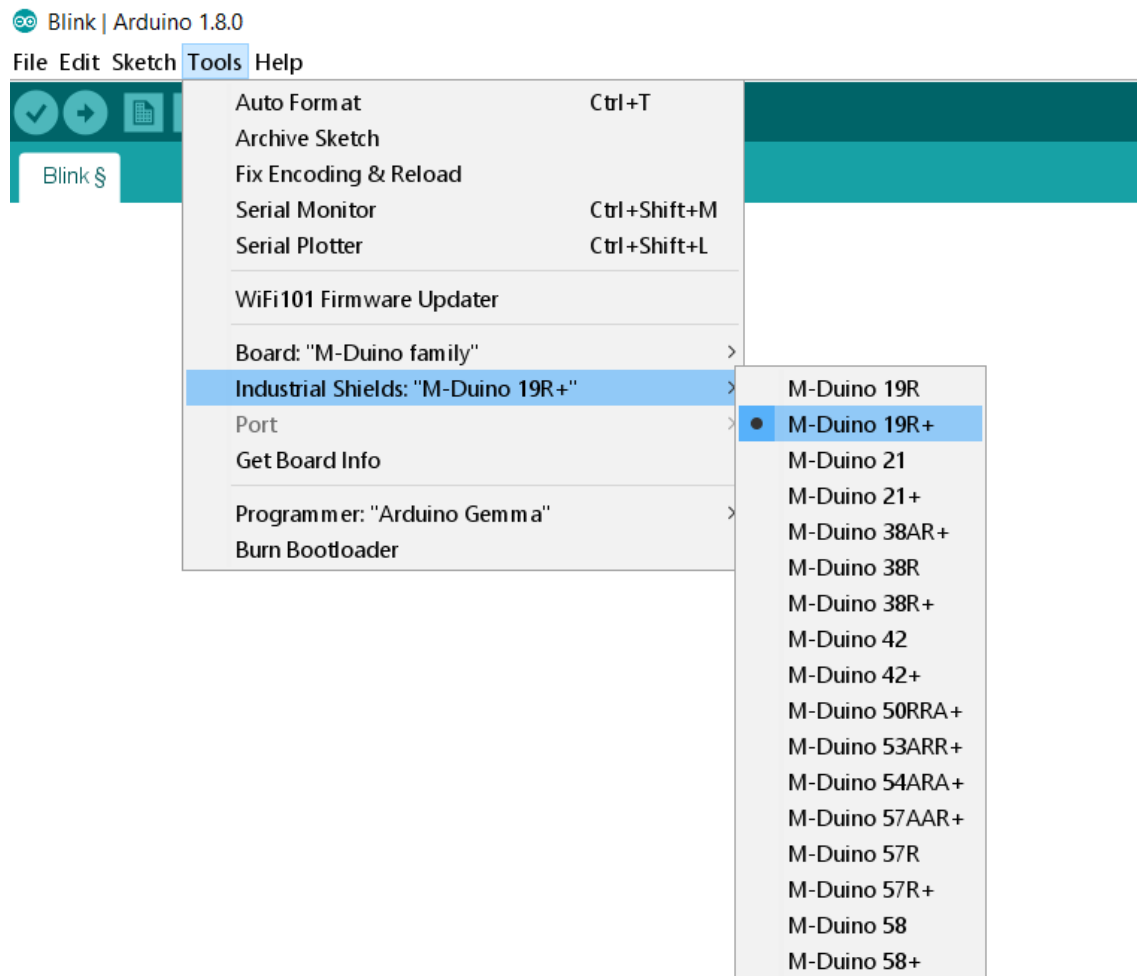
Blink | Arduino 1.8.0

File Edit Sketch Tools Help

Blink §

Auto Format Ctrl+T
Archive Sketch
Fix Encoding & Reload
Serial Monitor Ctrl+Shift+M
Serial Plotter Ctrl+Shift+L

WiFi101 Firmware Updater

Board: "M-Duino family"
Industrial Shields: "M-Duino 19R+"
Port
Get Board Info

Programmer: "Arduino Gemma"
Burn Bootloader

M-Duino 19R
M-Duino 19R+
M-Duino 21
M-Duino 21+
M-Duino 38AR+
M-Duino 38R
M-Duino 38R+
M-Duino 42
M-Duino 42+
M-Duino 50RRA+
M-Duino 53ARR+
M-Duino 54ARA+
M-Duino 57AAR+
M-Duino 57R
M-Duino 57R+
M-Duino 58
M-Duino 58+